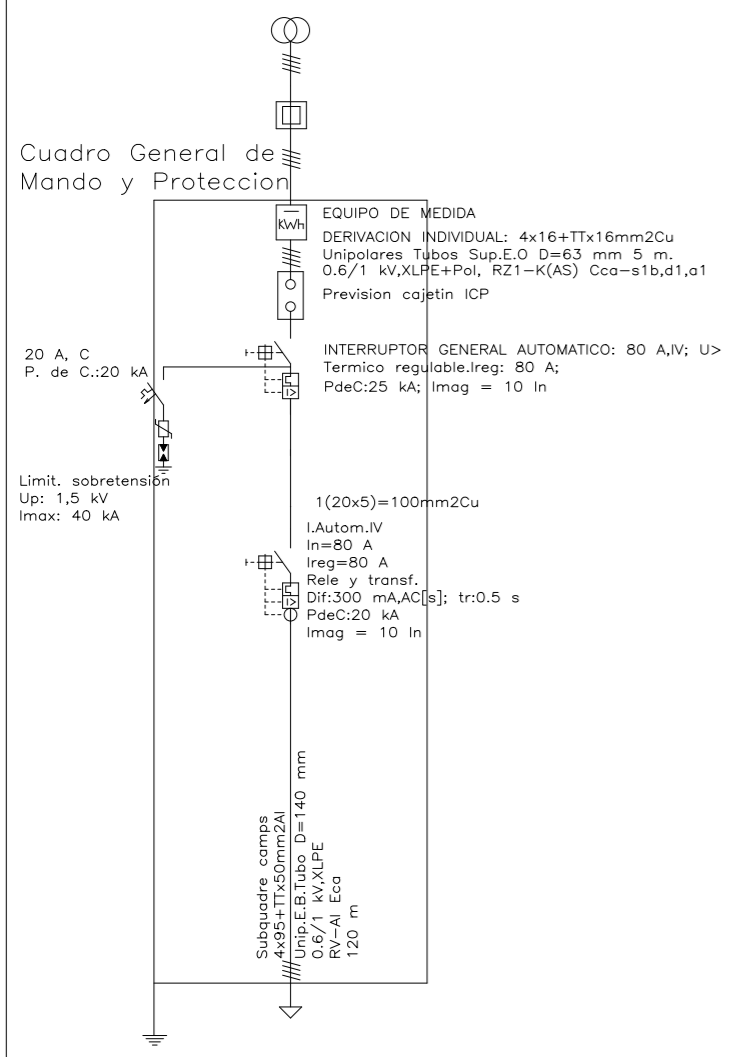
Cuadro General de
Mando y Proteccion

kWh

EQUIPO DE MEDIDA
DERIVACION INDIVIDUAL: 4x16+TTx16mm2Cu
Unipolares Tubos Sup.E.O D=63 mm 5 m.
0.6/1 kV,XLPE+Pol, RZ1-K(AS) Cca-s1b,d1,a1
Prevision cajetin ICP

20 A, C
P. de C.:20 kA

INTERRUPTOR GENERAL AUTOMATICO: 80 A,IV; U>
Termico regulable.Ireg: 80 A;
PdeC:25 kA; Imag = 10 In

Limit. sobretension
Up: 1,5 kV
Imax: 40 kA

1(20x5)=100mm2Cu

I.Autom.IV
In=80 A
Ireg=80 A
Rele y transf.
Dif:300 mA,AC[s]; tr:0.5 s
PdeC:20 kA
Imag = 10 In

Subquadre camps
4x95+TTx50mm2Al
Unip.E.B.Tubo D=140 mm
0.6/1 kV,XLPE
RV-Al Eca
120 m